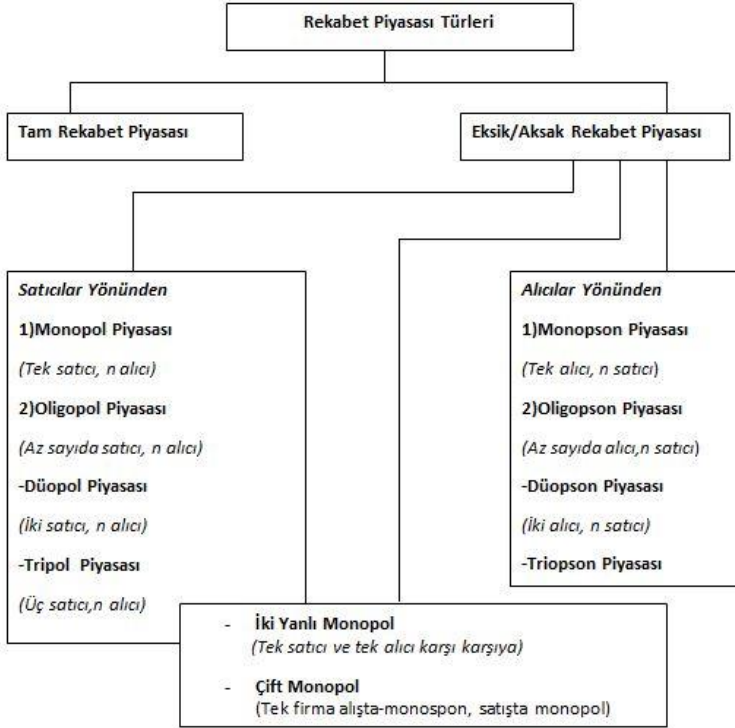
Rekabet Piyasası Türleri

Tam Rekabet Piyasası

Eksik/Aksak Rekabet Piyasası

Satıcılar Yönünden

1)Monopol Piyasası

(Tek satıcı, n alıcı)

2)Oligopol Piyasası

(Az sayıda satıcı, n alıcı)

-Düopol Piyasası

(İki satıcı, n alıcı)

-Tripol Piyasası

(Üç satıcı,n alıcı)

Alıcılar Yönünden

1)Monopson Piyasası

(Tek alıcı, n satıcı)

2)Oligopson Piyasası

(Az sayıda alıcı,n satıcı)

-Düopson Piyasası

(İki alıcı, n satıcı)

-Triopson Piyasası

- İki Yanlı Monopol
(Tek satıcı ve tek alıcı karşı karşıya)

- Çift Monopol
(Tek firma alışta-monospon, satışta monopol)